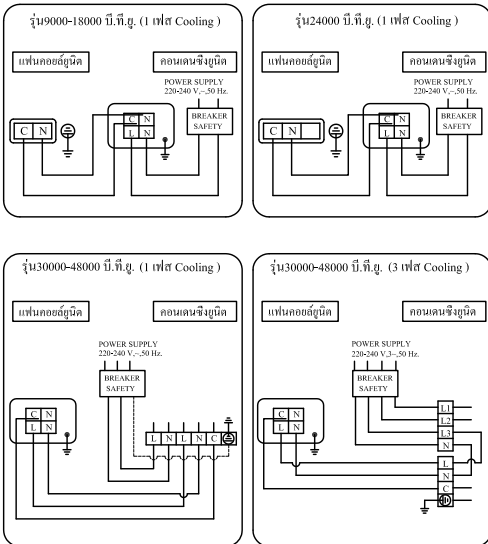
รุ่น9000-18000 บี.ที.ยู. (1 เฟส Cooling )

แฟนคอยล์ยูนิต

คอนเดนซิ่งยูนิต

POWER SUPPLY 220-240 V.,~50 Hz.

C N

C N
L N

BREAKER SAFETY

รุ่น24000 บี.ที.ยู. (1 เฟส Cooling )

แฟนคอยล์ยูนิต

คอนเดนซิ่งยูนิต

POWER SUPPLY 220-240 V.,~50 Hz.

C N

C N
L N

BREAKER SAFETY

รุ่น30000-48000 บี.ที.ยู. (1 เฟส Cooling )

แฟนคอยล์ยูนิต

คอนเดนซิ่งยูนิต

POWER SUPPLY 220-240 V.,~50 Hz.

BREAKER SAFETY

C N
L N

L N L N C

รุ่น30000-48000 บี.ที.ยู. (3 เฟส Cooling )

แฟนคอยล์ยูนิต

คอนเดนซิ่งยูนิต

POWER SUPPLY 220-240 V.,3~50 Hz.

BREAKER SAFETY

C N
L N

L1
L2
L3
N

L
N
C